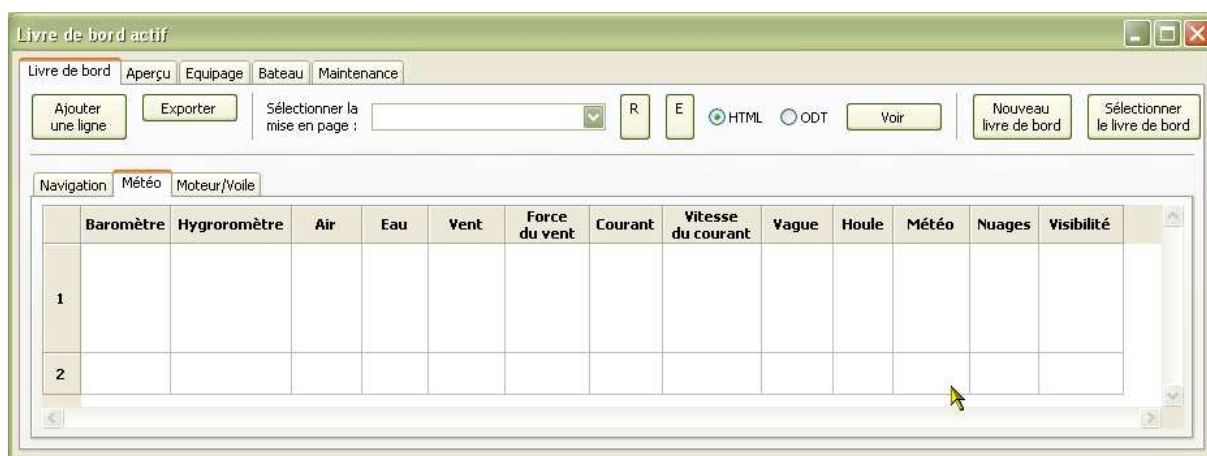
Livre de bord actif

Livre de bord | Aperçu | Equipage | Bateau | Maintenance

Ajouter une ligne | Exporter | Sélectionner la mise en page : | R | E | HTML | ODT | Voir | Nouveau livre de bord | Sélectionner le livre de bord

Navigation | Météo | Moteur/Voile

| | Baromètre | Hygrorométre | Air | Eau | Vent | Force du vent | Courant | Vitesse du courant | Vague | Houle | Météo | Nuages | Visibilité |
|---|---|---|---|---|---|---|---|---|---|---|---|---|---|
| 1 | | | | | | | | | | | | | |
| 2 | | | | | | | | | | | | | |